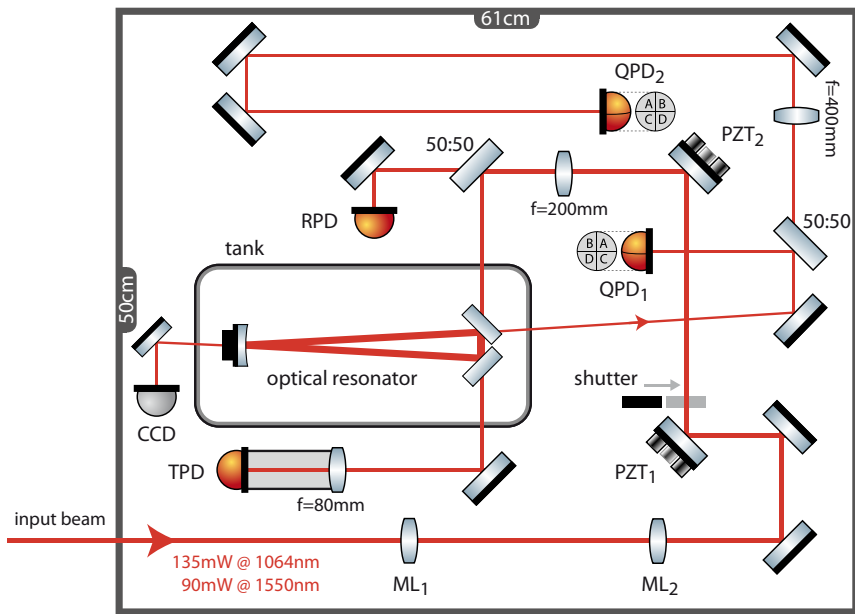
61cm

QPD$_2$

A B
C D

f=400mm

PZT$_2$

50:50

f=200mm

RPD

50:50

B A
D C

QPD$_1$

tank

50cm

optical resonator

shutter

CCD

TPD

f=80mm

PZT$_1$

input beam

135mW @ 1064nm
90mW @ 1550nm

ML$_1$

ML$_2$